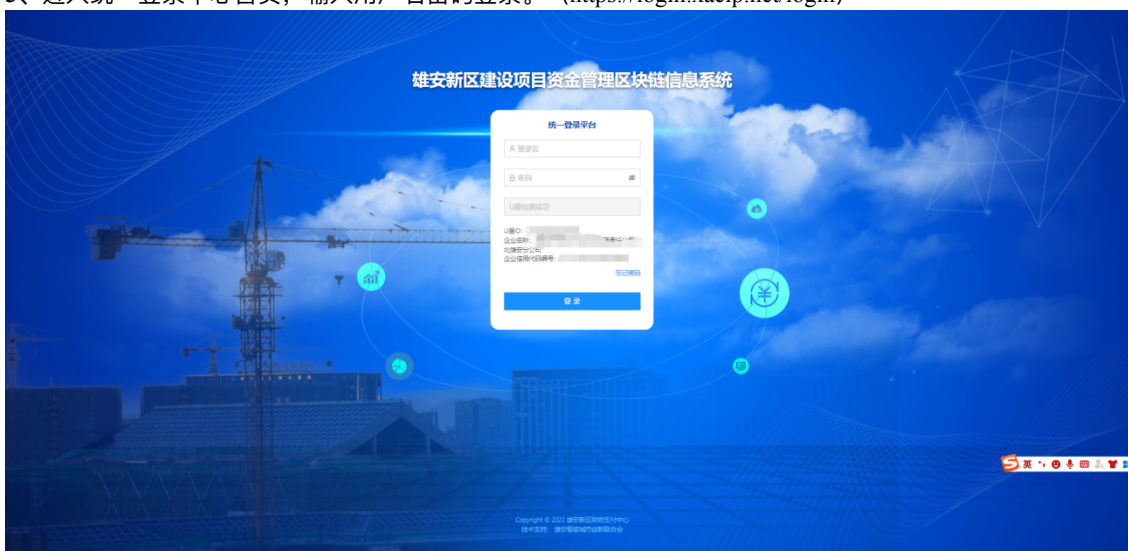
3、进入统一登录平台页，输入用户名密码登录。（https://login.xacip.net/login）

雄安新区建设项目资金管理区块链信息系统

统一登录平台

登录名

密码

U盾检测成功

U盾ID: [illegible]
企业名称: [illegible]
北京分公司
企业信用代码编号: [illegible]

忘记密码

登 录

英

Copyright © 2022 雄安新区财政支付中心
技术支持: 雄安智能城市创新联合会